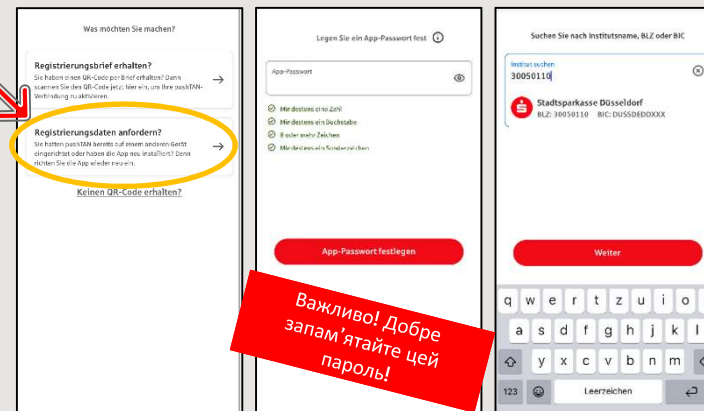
Was möchten Sie machen?

Registrierungsbrief erhalten?
Sie haben einen QR-Code per Brief erhalten? Dann scannen Sie den QR-Code jetzt hier ein, um Ihre pushTAN-Verbindung zu aktivieren.

Registrierungsdaten anfordern?
Sie hatten pushTAN bereits auf einem anderen Gerät eingerichtet oder haben die App neu installiert? Dann richten Sie die App wieder neu ein.

Keinen QR-Code erhalten?

Legen Sie ein App-Passwort fest

App-Passwort

Mindestens eine Zahl
Mindestens ein Buchstabe
8 oder mehr Zeichen
Mindestens ein Sonderzeichen

App-Passwort festlegen

Важливо! Добре запам'ятайте цей пароль!

Suchen Sie nach Institutsname, BLZ oder BIC

Institut suchen
30050110

Stadtsparkasse Düsseldorf
BLZ: 30050110 BIC: DUSSDEDDXXX

Weiter

q w e r t z u i o
a s d f g h j k l
y x c v b n m
123 Leerzeichen